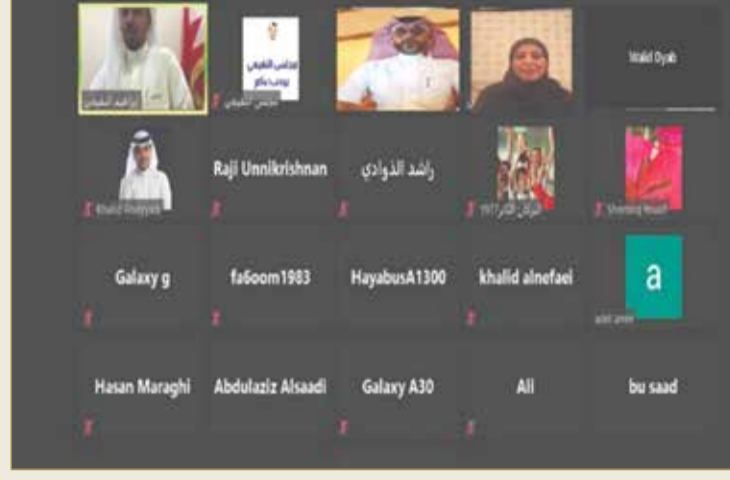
إبراهيم النفيعي

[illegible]

Walid Dyab

Khalid Alsayyah

Raji Unnikrishnan

راشد الذوادي

الركان الكرار 1971

Shereen Mulla

Galaxy g

fa6oom1983

HayabusA1300

khalid alnefaei

a

adel amin

Hasan Maraghi

Abdulaziz Alsaadi

Galaxy A30

Ali

bu saad